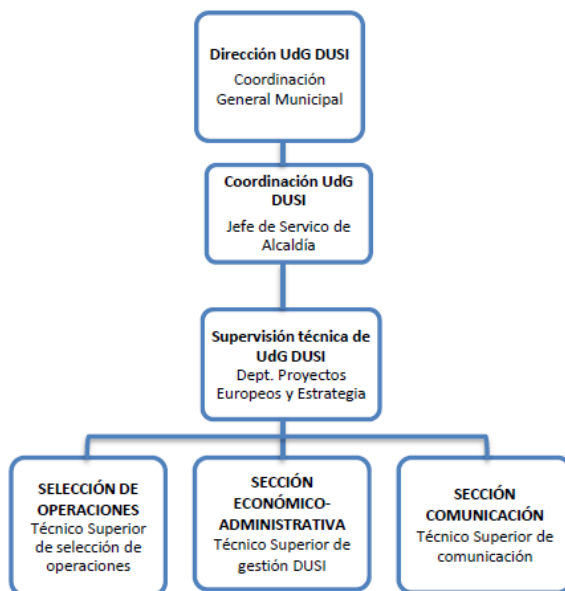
Dirección UdG DUSI
Coordinación General Municipal

Coordinación UdG DUSI
Jefe de Servico de Alcaldía

Supervisión técnica de UdG DUSI
Dept. Proyectos Europeos y Estrategia

SELECCIÓN DE OPERACIONES
Técnico Superior de selección de operaciones

SECCIÓN ECONÓMICO-ADMINISTRATIVA
Técnico Superior de gestión DUSI

SECCIÓN COMUNICACIÓN
Técnico Superior de comunicación